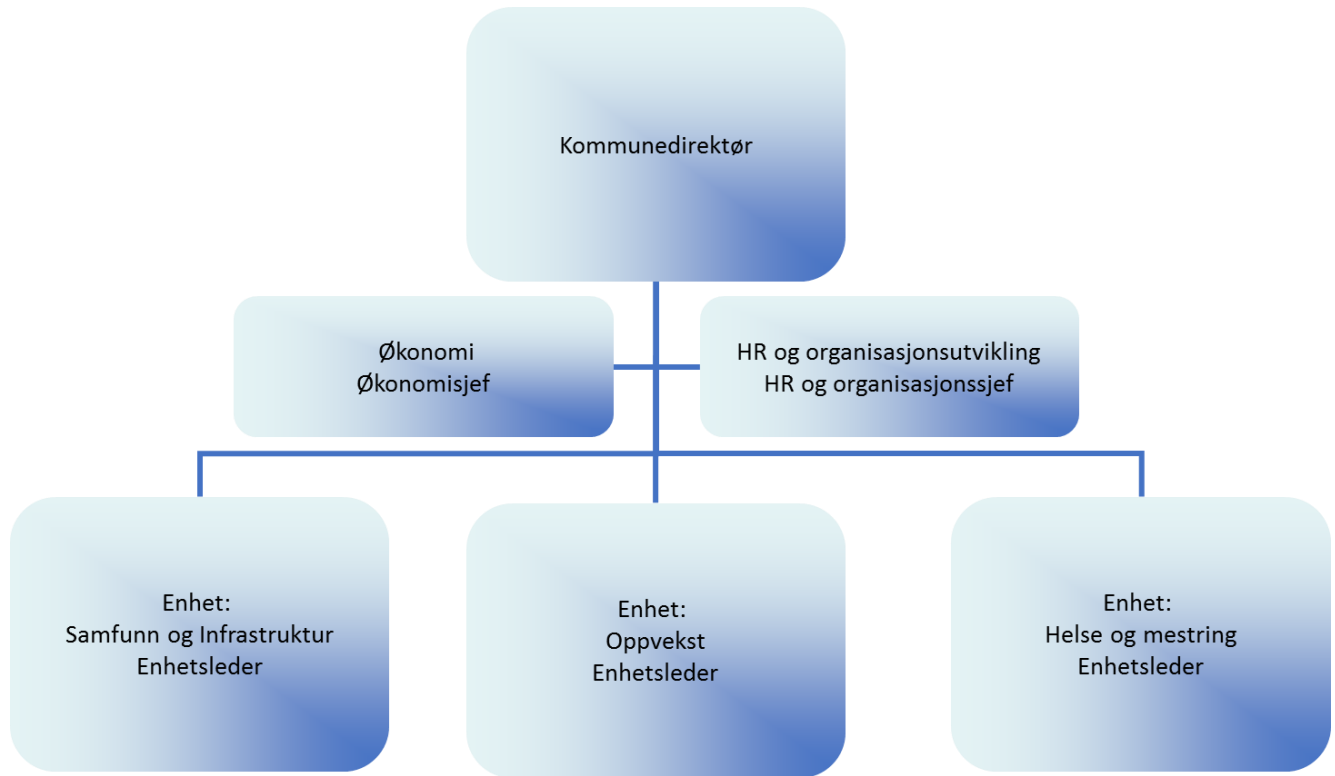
Kommunedirektør

Økonomi
Økonomisjef

HR og organisasjonsutvikling
HR og organisasjonssjef

Enhet:
Samfunn og Infrastruktur
Enhetsleder

Enhet:
Oppvekst
Enhetsleder

Enhet:
Helse og mestring
Enhetsleder